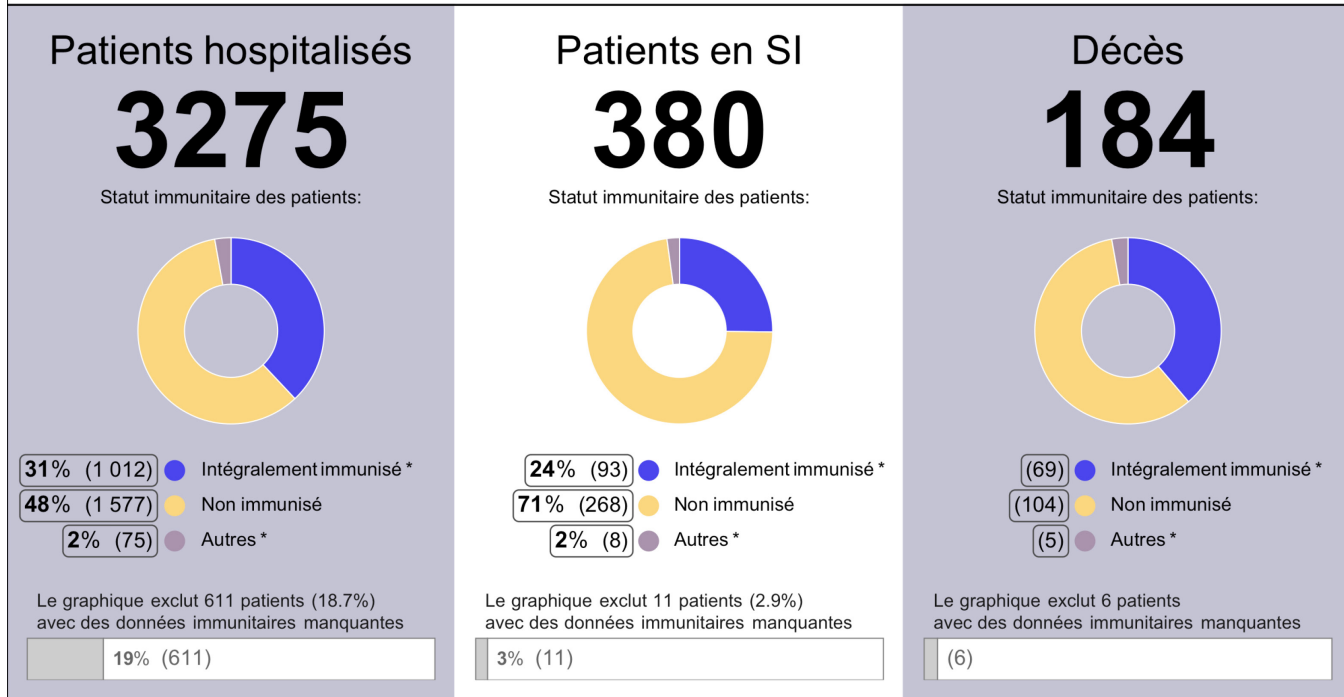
Patients hospitalisés
3275
Statut immunitaire des patients:

31% (1 012) Intégralement immunisé *
48% (1 577) Non immunisé
2% (75) Autres *

Le graphique exclut 611 patients (18.7%) avec des données immunitaires manquantes
19% (611)

Patients en SI
380
Statut immunitaire des patients:

24% (93) Intégralement immunisé *
71% (268) Non immunisé
2% (8) Autres *

Le graphique exclut 11 patients (2.9%) avec des données immunitaires manquantes
3% (11)

Décès
184
Statut immunitaire des patients:

(69) Intégralement immunisé *
(104) Non immunisé
(5) Autres *

Le graphique exclut 6 patients avec des données immunitaires manquantes
(6)